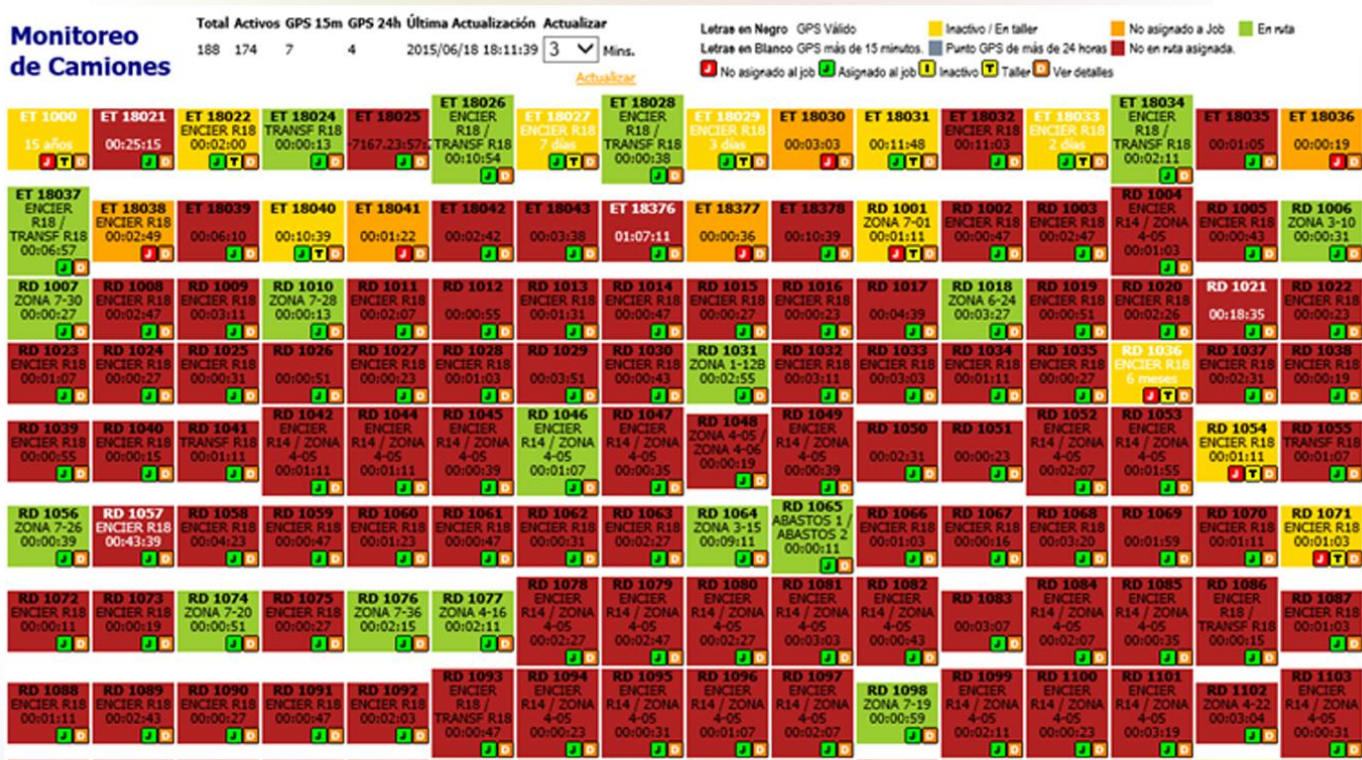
Monitoreo de Camiones

| Total | Activos | GPS 15m | GPS 24h | Última Actualización | Actualizar |
|---|---|---|---|---|---|
| 188 | 174 | 7 | 4 | 2015/06/18 18:11:39 | 3 Mins. |

Actualizar

Letras en Negro GPS Válido
Letras en Blanco GPS más de 15 minutos.
Inactivo / En taller
Punto GPS de más de 24 horas
No asignado a Job
No en ruta asignada.
En ruta
J No asignado al job J Asignado al job I Inactivo T Taller D Ver detalles

ET 1000 15 años J T D
ET 18021 00:25:15 J D
ET 18022 ENCIER R18 00:02:00 J T D
ET 18024 TRANSF R18 00:00:13 J D
ET 18025 -7167.23:57 J D
ET 18026 ENCIER R18 / TRANSF R18 00:10:54 J D
ET 18027 ENCIER R18 7 días J T D
ET 18028 ENCIER R18 / TRANSF R18 00:00:38 J D
ET 18029 ENCIER R18 3 días J T D
ET 18030 00:03:03 J D
ET 18031 00:11:48 J T D
ET 18032 ENCIER R18 00:11:03 J D
ET 18033 ENCIER R18 2 días J T D
ET 18034 ENCIER R18 / TRANSF R18 00:02:11 J D
ET 18035 00:01:05 J D
ET 18036 00:00:19 J D

ET 18037 ENCIER R18 / TRANSF R18 00:06:57 J D
ET 18038 ENCIER R18 00:02:49 J D
ET 18039 00:06:10 J D
ET 18040 00:10:39 J T D
ET 18041 00:01:22 J D
ET 18042 00:02:42 J D
ET 18043 00:03:38 J D
ET 18376 01:07:11 J D
ET 18377 00:00:36 J D
ET 18378 00:10:39 J D
RD 1001 ZONA 7-01 00:01:11 J T D
RD 1002 ENCIER R18 00:00:47 J D
RD 1003 ENCIER R18 00:02:47 J D
RD 1004 ENCIER R14 / ZONA 4-05 00:01:03 J D
RD 1005 ENCIER R18 00:00:43 J D
RD 1006 ZONA 3-10 00:00:31 J D

RD 1007 ZONA 7-30 00:00:27 J D
RD 1008 ENCIER R18 00:02:47 J D
RD 1009 ENCIER R18 00:03:11 J D
RD 1010 ZONA 7-28 00:00:13 J D
RD 1011 ENCIER R18 00:02:07 J D
RD 1012 00:00:55 J D
RD 1013 ENCIER R18 00:01:31 J D
RD 1014 ENCIER R18 00:00:47 J D
RD 1015 ENCIER R18 00:00:27 J D
RD 1016 ENCIER R18 00:00:23 J D
RD 1017 00:04:39 J D
RD 1018 ZONA 6-24 00:03:27 J D
RD 1019 ENCIER R18 00:00:51 J D
RD 1020 ENCIER R18 00:02:26 J D
RD 1021 00:18:35 J D
RD 1022 ENCIER R18 00:00:23 J D

RD 1023 ENCIER R18 00:01:07 J D
RD 1024 ENCIER R18 00:00:27 J D
RD 1025 ENCIER R18 00:00:31 J D
RD 1026 00:00:51 J D
RD 1027 ENCIER R18 00:00:23 J D
RD 1028 ENCIER R18 00:01:03 J D
RD 1029 00:03:51 J D
RD 1030 ENCIER R18 00:00:43 J D
RD 1031 ZONA 1-12B 00:02:55 J D
RD 1032 ENCIER R18 00:03:11 J D
RD 1033 ENCIER R18 00:03:03 J D
RD 1034 ENCIER R18 00:01:11 J D
RD 1035 ENCIER R18 00:00:27 J D
RD 1036 ENCIER R18 6 meses J T D
RD 1037 ENCIER R18 00:02:31 J D
RD 1038 ENCIER R18 00:00:19 J D

RD 1039 ENCIER R18 00:00:55 J D
RD 1040 ENCIER R18 00:00:15 J D
RD 1041 TRANSF R18 00:01:11 J D
RD 1042 ENCIER R14 / ZONA 4-05 00:01:11 J D
RD 1044 ENCIER R14 / ZONA 4-05 00:01:11 J D
RD 1045 ENCIER R14 / ZONA 4-05 00:00:39 J D
RD 1046 ENCIER R14 / ZONA 4-05 00:01:07 J D
RD 1047 ENCIER R14 / ZONA 4-05 00:00:35 J D
RD 1048 ZONA 4-05 / ZONA 4-06 00:00:19 J D
RD 1049 ENCIER R14 / ZONA 4-05 00:00:39 J D
RD 1050 00:02:31 J D
RD 1051 00:00:23 J D
RD 1052 ENCIER R14 / ZONA 4-05 00:02:07 J D
RD 1053 ENCIER R14 / ZONA 4-05 00:01:55 J D
RD 1054 ENCIER R18 00:01:11 J T D
RD 1055 TRANSF R18 00:01:07 J D

RD 1056 ZONA 7-26 00:00:39 J D
RD 1057 ENCIER R18 00:43:39 J D
RD 1058 ENCIER R18 00:04:23 J D
RD 1059 ENCIER R18 00:00:51 J D
RD 1060 ENCIER R18 00:01:23 J D
RD 1061 ENCIER R18 00:00:47 J D
RD 1062 ENCIER R18 00:00:31 J D
RD 1063 ENCIER R18 00:02:27 J D
RD 1064 ZONA 3-15 00:09:11 J D
RD 1065 ABASTOS 1 / ABASTOS 2 00:00:11 J D
RD 1066 ENCIER R18 00:01:03 J D
RD 1067 ENCIER R18 00:00:16 J D
RD 1068 ENCIER R18 00:03:20 J D
RD 1069 00:01:59 J D
RD 1070 ENCIER R18 00:01:11 J D
RD 1071 ENCIER R18 00:01:03 J T D

RD 1072 ENCIER R18 00:00:11 J D
RD 1073 ENCIER R18 00:00:19 J D
RD 1074 ZONA 7-20 00:00:51 J D
RD 1075 ENCIER R18 00:00:27 J D
RD 1076 ZONA 7-36 00:02:15 J D
RD 1077 ZONA 4-16 00:02:11 J D
RD 1078 ENCIER R14 / ZONA 4-05 00:02:27 J D
RD 1079 ENCIER R14 / ZONA 4-05 00:02:47 J D
RD 1080 ENCIER R14 / ZONA 4-05 00:02:27 J D
RD 1081 ENCIER R14 / ZONA 4-05 00:03:03 J D
RD 1082 ENCIER R14 / ZONA 4-05 00:00:43 J D
RD 1083 00:03:07 J D
RD 1084 ENCIER R14 / ZONA 4-05 00:02:07 J D
RD 1085 ENCIER R14 / ZONA 4-05 00:00:35 J D
RD 1086 ENCIER R18 / TRANSF R18 00:00:15 J D
RD 1087 ENCIER R18 00:01:03 J D

RD 1088 ENCIER R18 00:01:11 J D
RD 1089 ENCIER R18 00:02:43 J D
RD 1090 ENCIER R18 00:00:27 J D
RD 1091 ENCIER R18 00:00:47 J D
RD 1092 ENCIER R18 00:02:03 J D
RD 1093 ENCIER R18 / TRANSF R18 00:00:47 J D
RD 1094 ENCIER R14 / ZONA 4-05 00:00:23 J D
RD 1095 ENCIER R14 / ZONA 4-05 00:00:31 J D
RD 1096 ENCIER R14 / ZONA 4-05 00:01:07 J D
RD 1097 ENCIER R14 / ZONA 4-05 00:02:07 J D
RD 1098 ZONA 7-19 00:00:59 J D
RD 1099 ENCIER R14 / ZONA 4-05 00:02:11 J D
RD 1100 ENCIER R14 / ZONA 4-05 00:00:23 J D
RD 1101 ENCIER R14 / ZONA 4-05 00:03:19 J D
RD 1102 ZONA 4-22 00:03:04 J D
RD 1103 ENCIER R14 / ZONA 4-05 00:00:31 J D